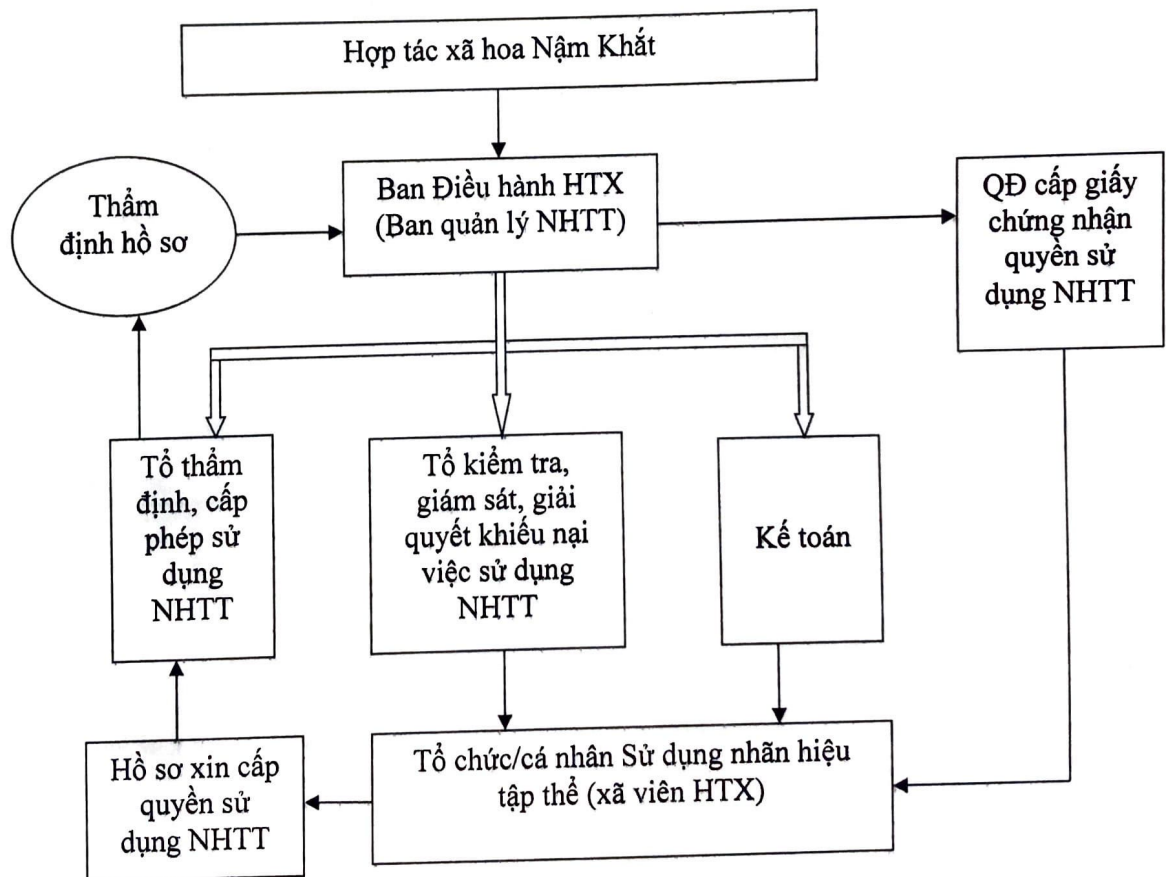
Hợp tác xã hoa Nậm Khắt

Thẩm định hồ sơ

Ban Điều hành HTX (Ban quản lý NHTT)

QĐ cấp giấy chứng nhận quyền sử dụng NHTT

Tổ thẩm định, cấp phép sử dụng NHTT

Tổ kiểm tra, giám sát, giải quyết khiếu nại việc sử dụng NHTT

Kế toán

Hồ sơ xin cấp quyền sử dụng NHTT

Tổ chức/cá nhân Sử dụng nhãn hiệu tập thể (xã viên HTX)